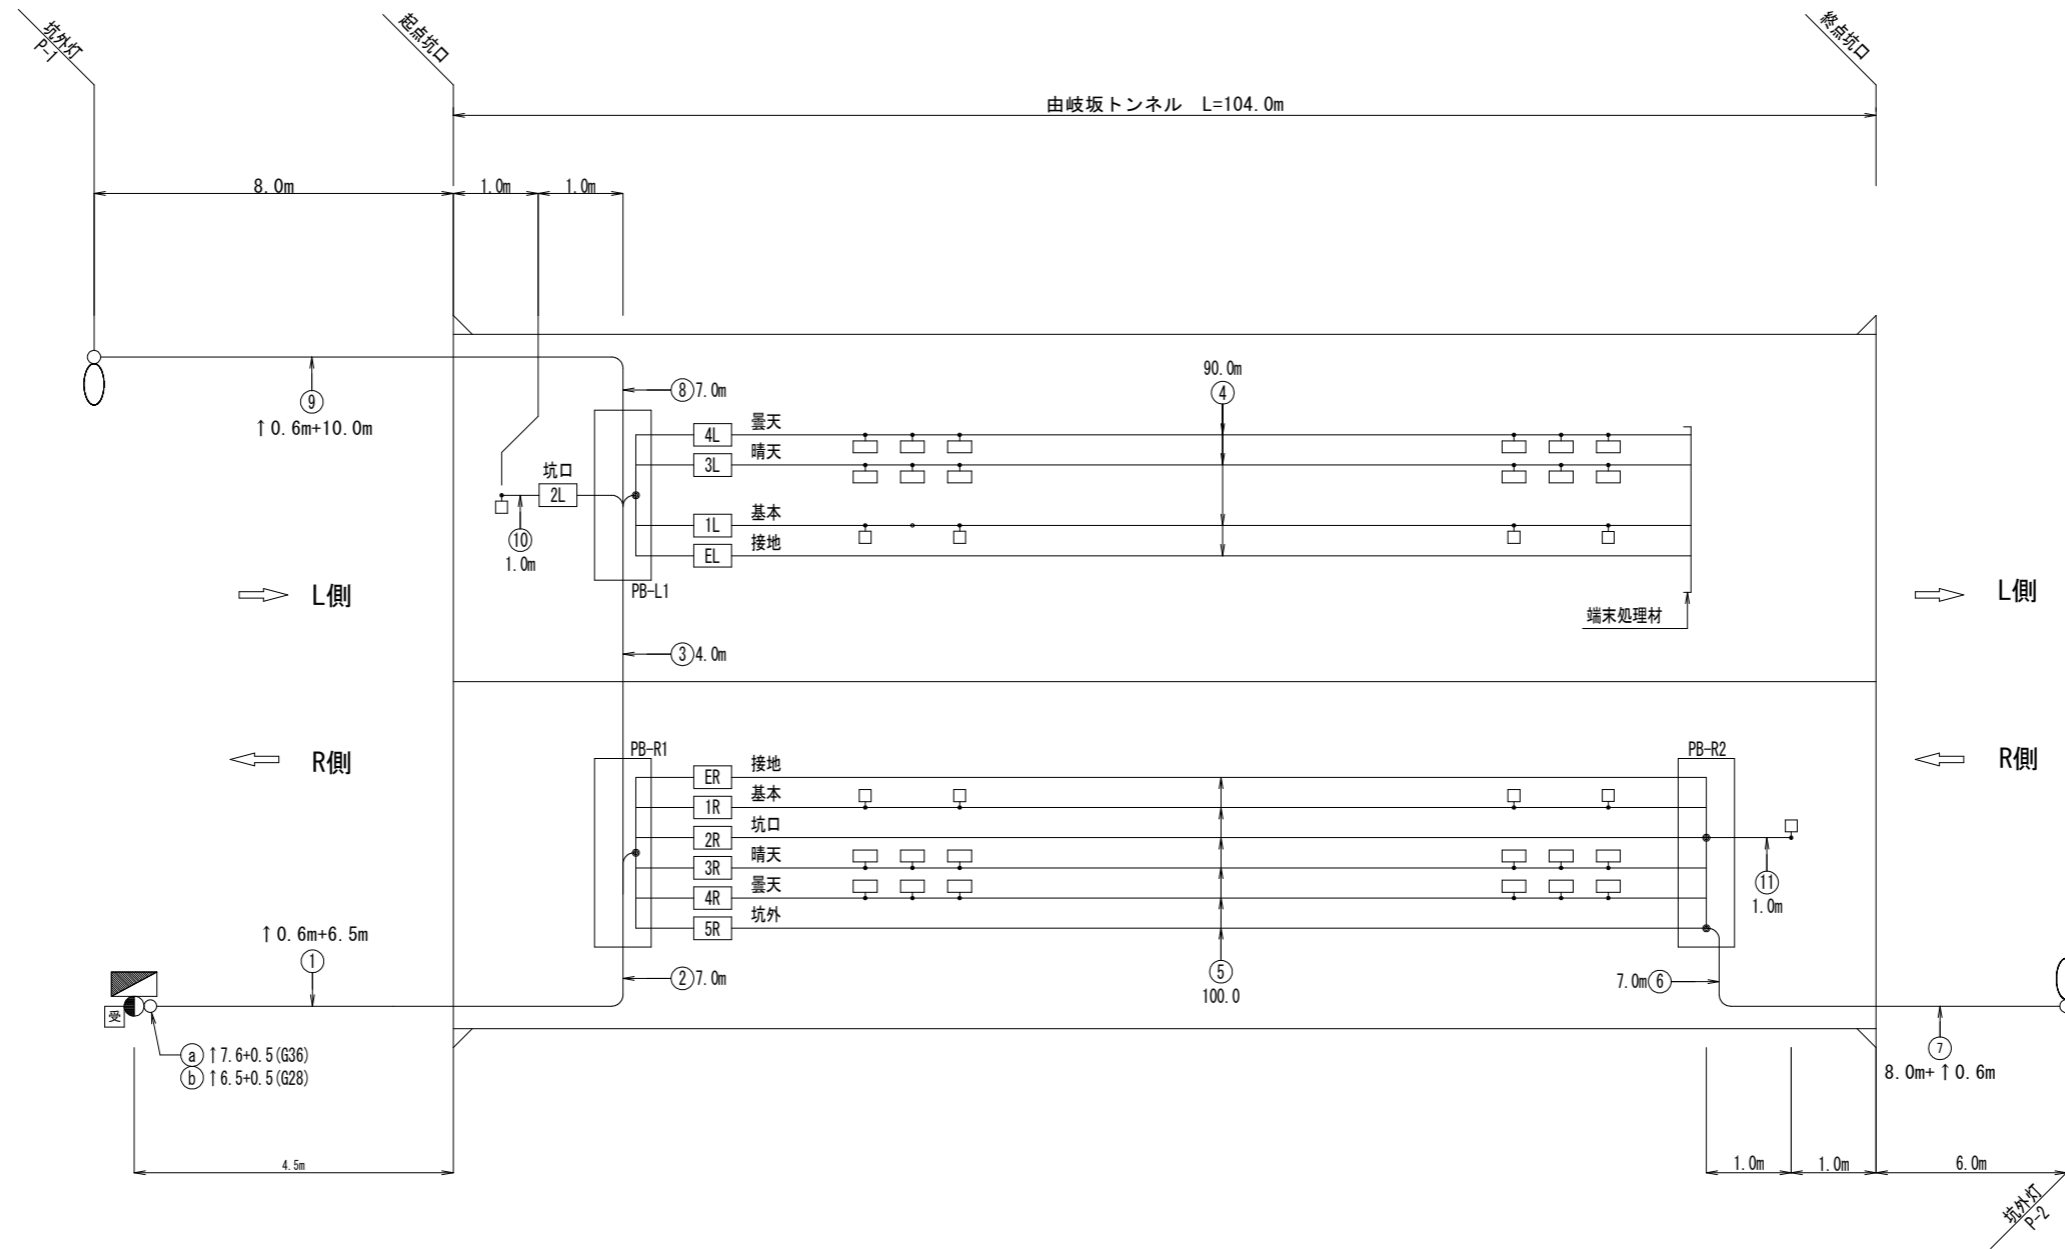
坑外灯
P-1

起点坑口

終点坑口

由岐坂トンネル　L=104.0m

8.0m
1.0m
1.0m

⑨
↑0.6m+10.0m

⑧7.0m

90.0m
④

4L 曇天
3L 晴天
坑口
2L
1L 基本
EL 接地

⑩
1.0m

PB-L1

L側

端末処理材

③4.0m

L側

R側

PB-R1

ER 接地
1R 基本
2R 坑口
3R 晴天
4R 曇天
5R 坑外

PB-R2

R側

⑪
1.0m

↑0.6m+6.5m
①

②7.0m

⑤
100.0

7.0m⑥

受

ⓐ ↑7.6+0.5(G36)
ⓑ ↑6.5+0.5(G28)

⑦
8.0m+↑0.6m

4.5m

1.0m
1.0m
6.0m

坑外灯
P-2